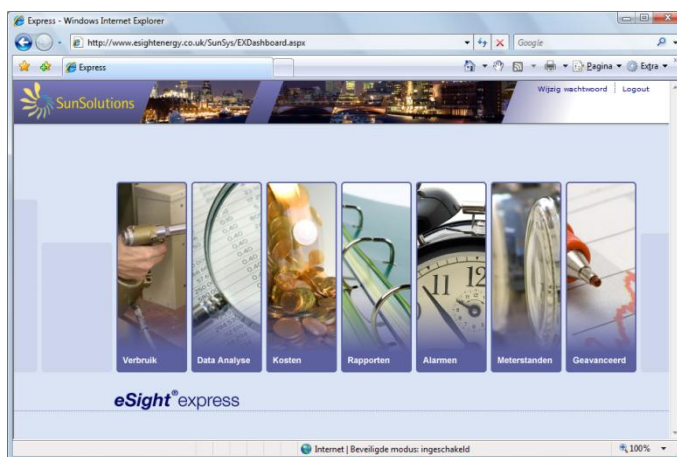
Express - Windows Internet Explorer

http://www.esightenergy.co.uk/SunSys/EXDashboard.aspx

Google

Express

Pagina ▾ Extra ▾

SunSolutions

Wijzig wachtwoord | Logout

Verbruik

Data Analyse

Kosten

Rapporten

Alarmen

Meterstanden

Geavanceerd

eSight® express

Internet | Beveiligde modus: ingeschakeld

100%